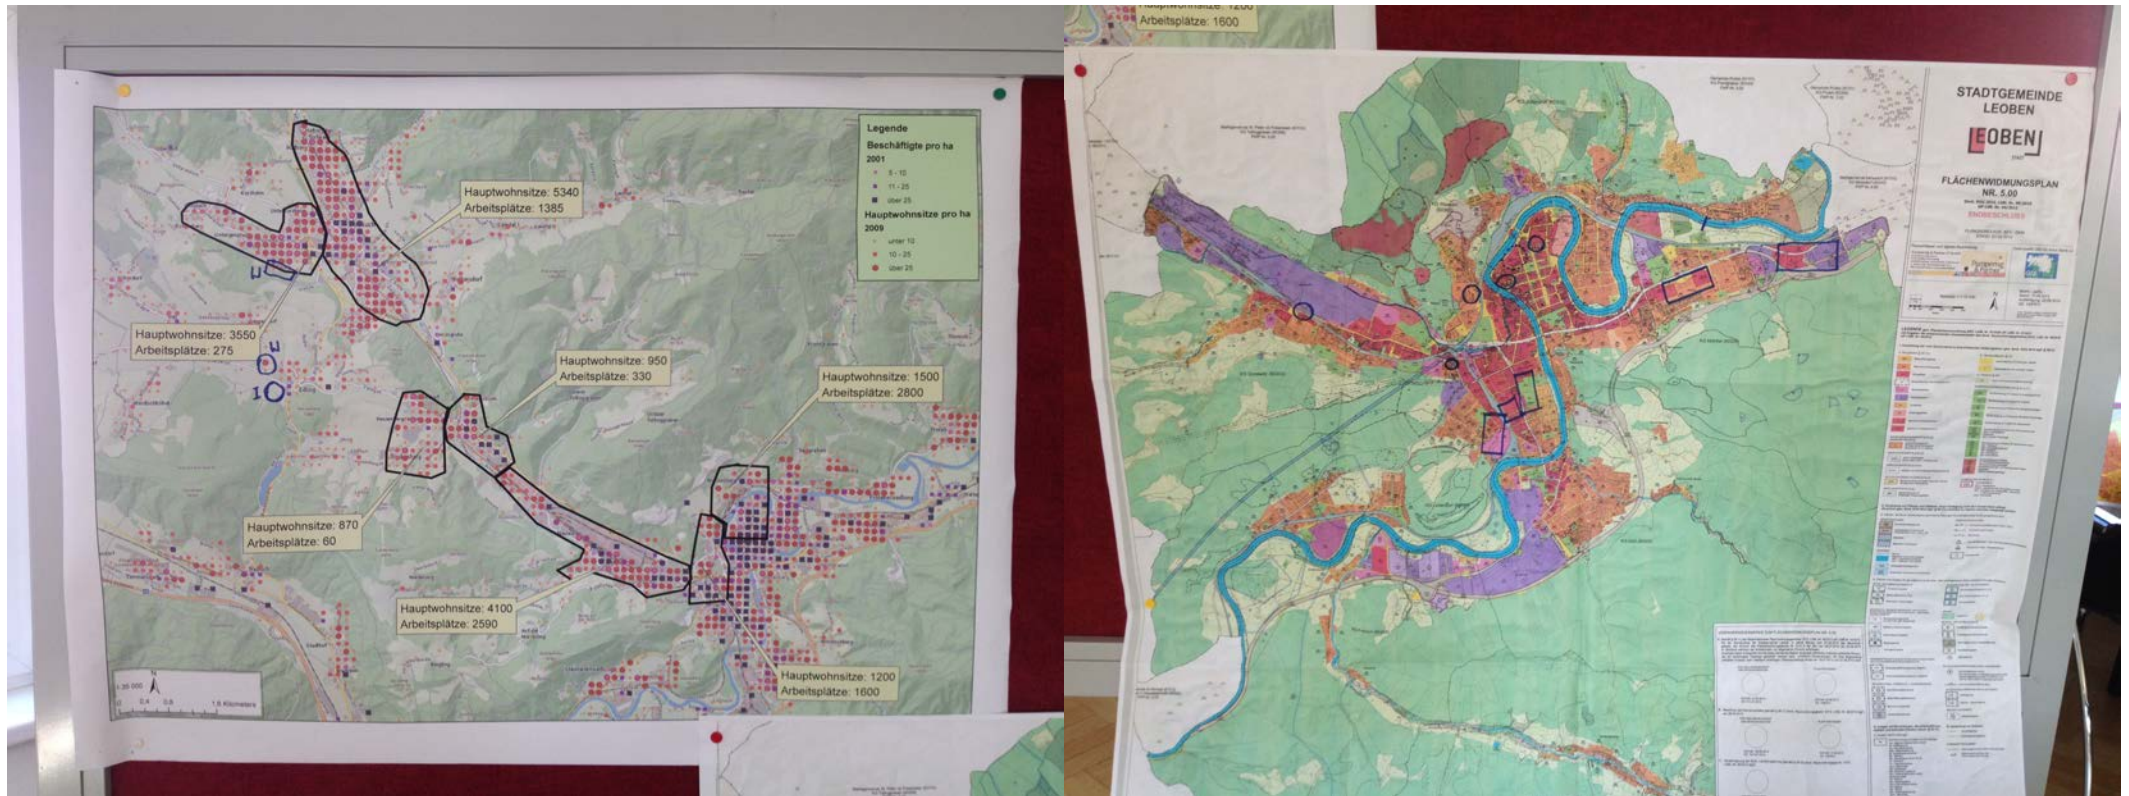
Legende
Beschäftigte pro ha 2001
5 - 10
11 - 25
über 25
Hauptwohnsitze pro ha 2009
unter 10
10 - 25
über 25

Hauptwohnsitze: 5340
Arbeitsplätze: 1385

Hauptwohnsitze: 3550
Arbeitsplätze: 275

Hauptwohnsitze: 950
Arbeitsplätze: 330

Hauptwohnsitze: 1500
Arbeitsplätze: 2800

Hauptwohnsitze: 870
Arbeitsplätze: 60

Hauptwohnsitze: 4100
Arbeitsplätze: 2590

Hauptwohnsitze: 1200
Arbeitsplätze: 1600

1:35 000
0 0,4 0,8 1,6 Kilometers

Hauptwohnsitze: 1200
Arbeitsplätze: 1600

STADTGEMEINDE
LEOBEN
LEOBEN
FLÄCHENWIDMUNGSPLAN
NR. 5.00
ENDBESCHLUSS